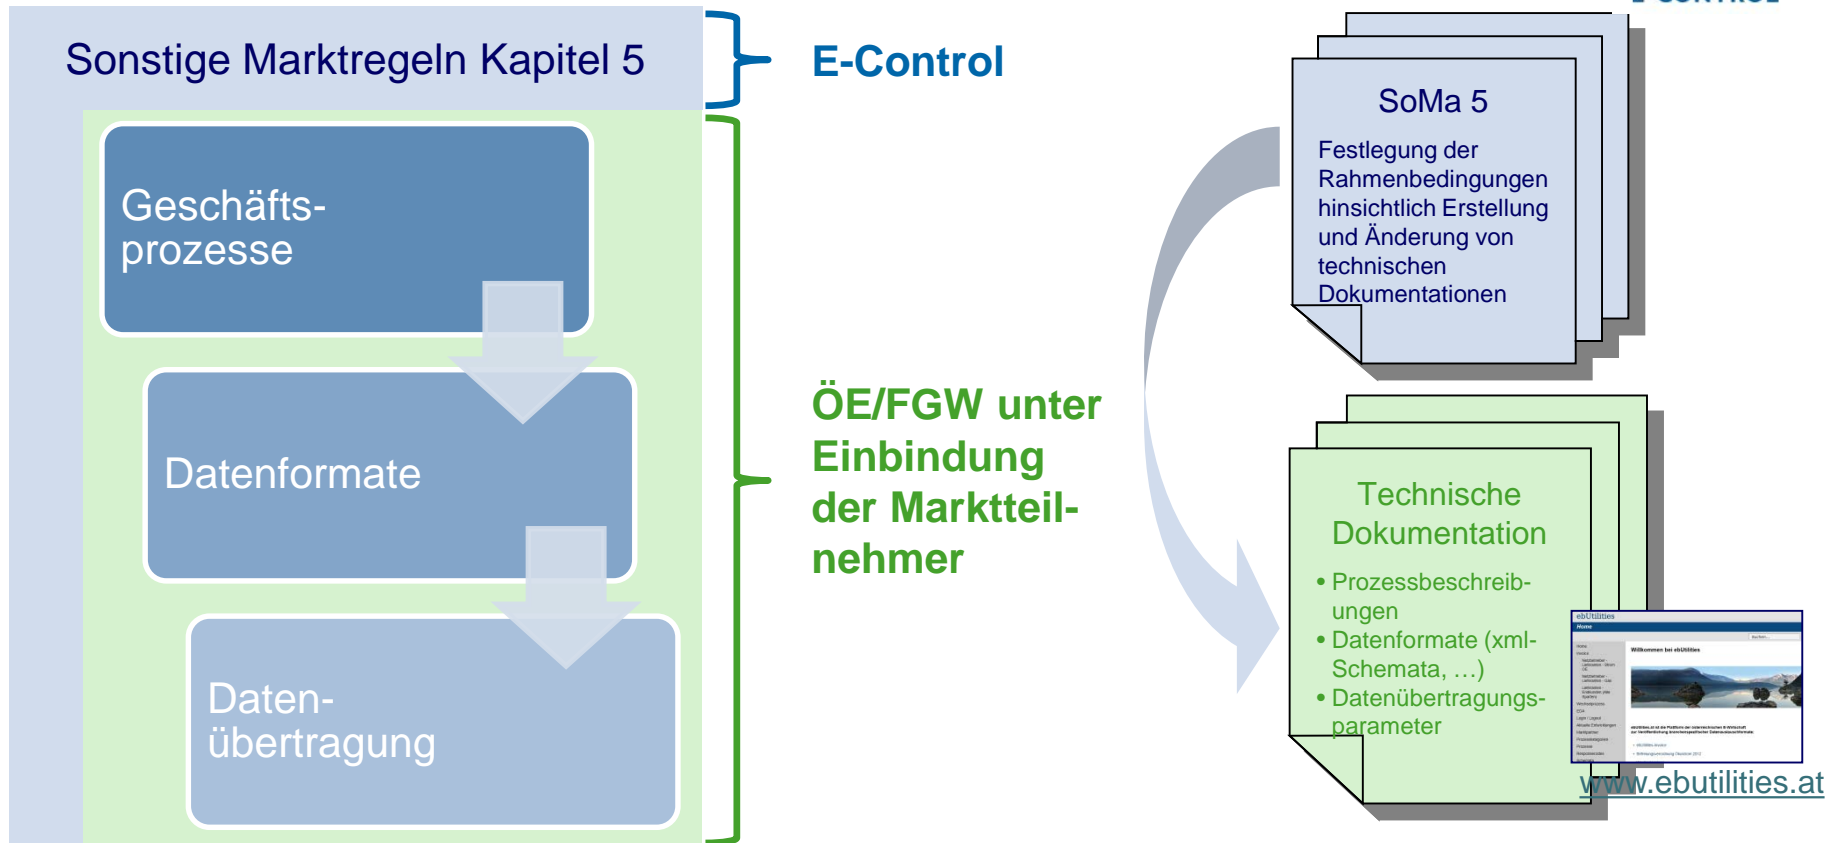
Sonstige Marktregeln Kapitel 5

Geschäftsprozesse

Datenformate

Datenübertragung

E-Control

ÖE/FGW unter Einbindung der Marktteilnehmer

SoMa 5

Festlegung der Rahmenbedingungen hinsichtlich Erstellung und Änderung von technischen Dokumentationen

Technische Dokumentation

• Prozessbeschreibungen
• Datenformate (xml-Schemata, …)
• Datenübertragungsparameter

ebUtilities
Home
Willkommen bei ebUtilities

www.ebutilities.at